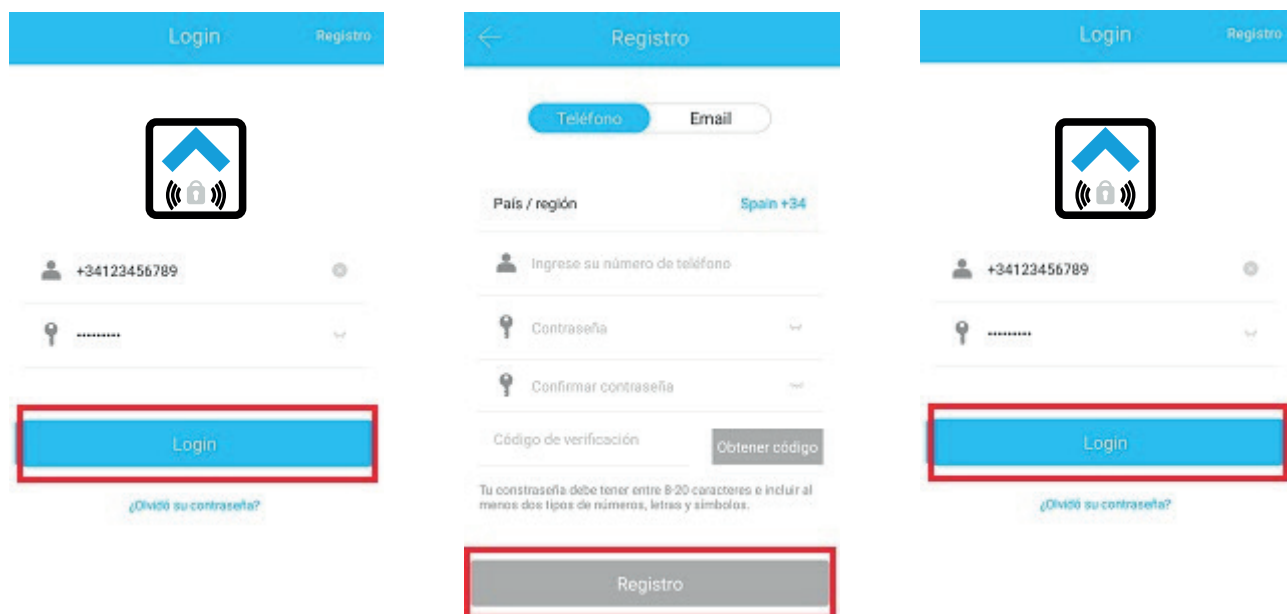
Login
Registro

+34123456789

•••••••••

Login

¿Olvidó su contraseña?

Registro

Teléfono
Email

País / región
Spain +34

Ingrese su número de teléfono

Contraseña

Confirmar contraseña

Código de verificación
Obtener código

Tu constraseña debe tener entre 8-20 caracteres e incluir al menos dos tipos de números, letras y símbolos.

Registro

Login
Registro

+34123456789

•••••••••

Login

¿Olvidó su contraseña?